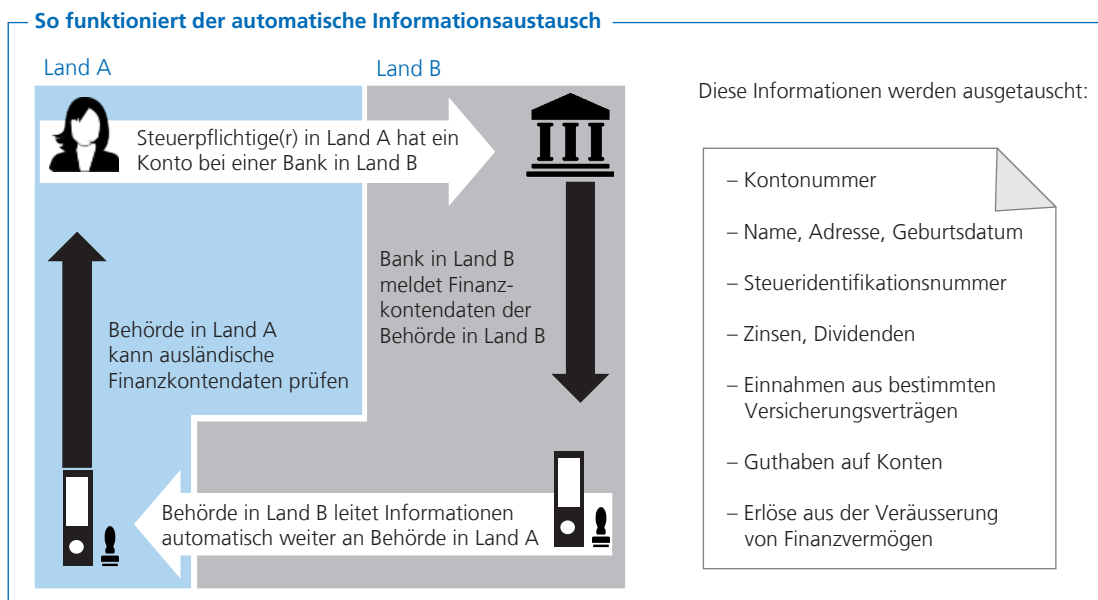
So funktioniert der automatische Informationsaustausch

Land A

Land B

Steuerpflichtige(r) in Land A hat ein Konto bei einer Bank in Land B

Bank in Land B meldet Finanzkontendaten der Behörde in Land B

Behörde in Land A kann ausländische Finanzkontendaten prüfen

Behörde in Land B leitet Informationen automatisch weiter an Behörde in Land A

Diese Informationen werden ausgetauscht:

– Kontonummer

– Name, Adresse, Geburtsdatum

– Steueridentifikationsnummer

– Zinsen, Dividenden

– Einnahmen aus bestimmten Versicherungsverträgen

– Guthaben auf Konten

– Erlöse aus der Veräusserung von Finanzvermögen